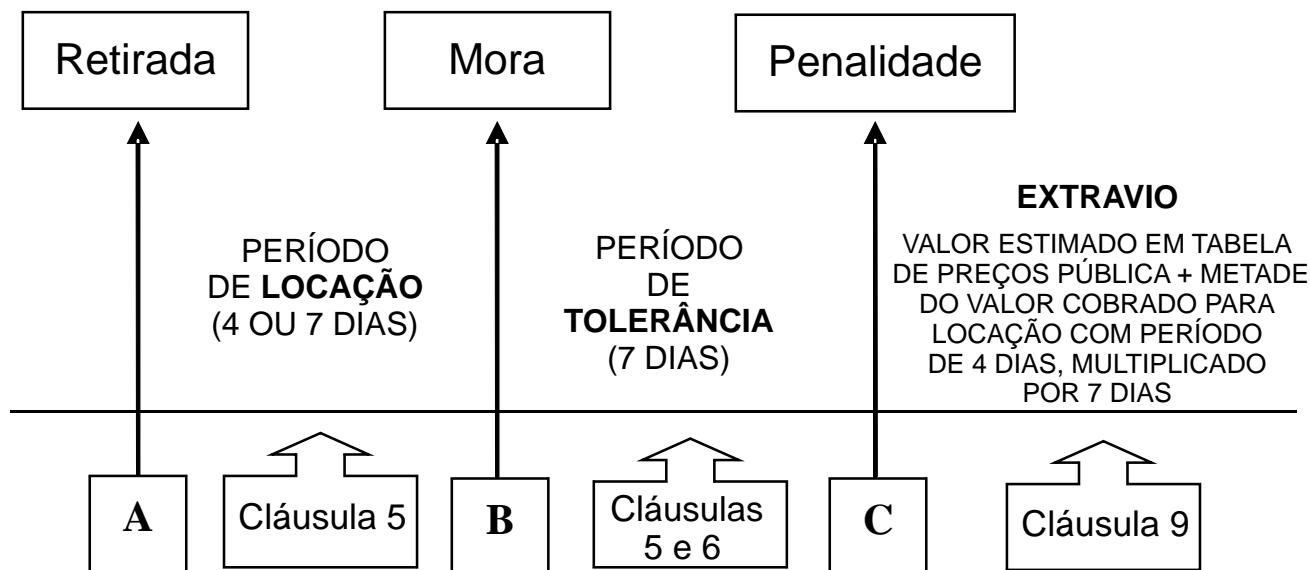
Retirada

Mora

Penalidade

PERÍODO DE **LOCAÇÃO** (4 OU 7 DIAS)

PERÍODO DE **TOLERÂNCIA** (7 DIAS)

**EXTRAVIO**

VALOR ESTIMADO EM TABELA DE PREÇOS PÚBLICA + METADE DO VALOR COBRADO PARA LOCAÇÃO COM PERÍODO DE 4 DIAS, MULTIPLICADO POR 7 DIAS

A

Cláusula 5

B

Cláusulas 5 e 6

C

Cláusula 9